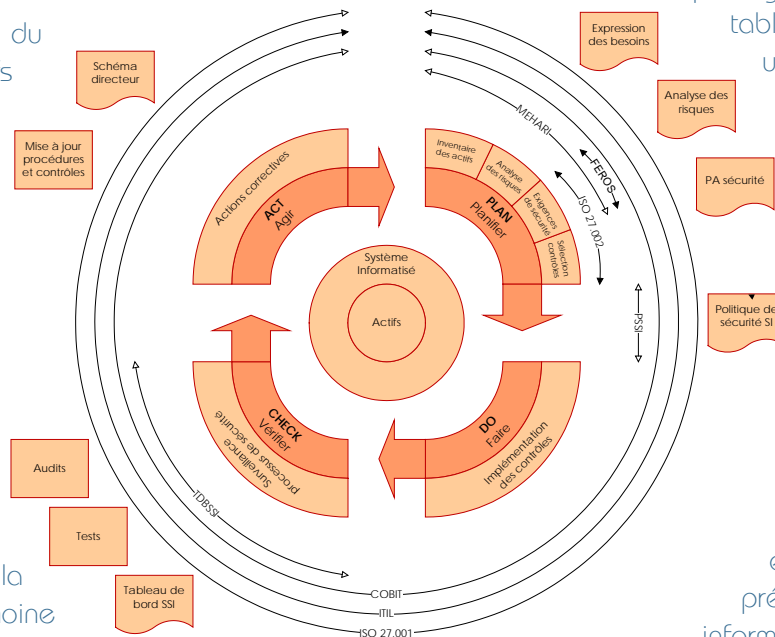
du
s
Schéma directeur
Mise à jour procédures et contrôles
tabl
u
Expression des besoins
Analyse des risques
PA sécurité
Politique de sécurité SI
MEHARI
FEROS
ISO 27 002
PSSI
Actions correctives
ACT
Agir
Inventaire des actifs
Analyse des risques
Exigences de sécurité
Sélection contrôles
PLAN
Planifier
Système Informatisé
Actifs
CHECK
Vérifier
Surveillance processus de sécurité
DO
Faire
Implémentation des contrôles
TDBSSI
Audits
Tests
Tableau de bord SSI
la
oine
COBIT
ITIL
ISO 27 001
e
pré
inform